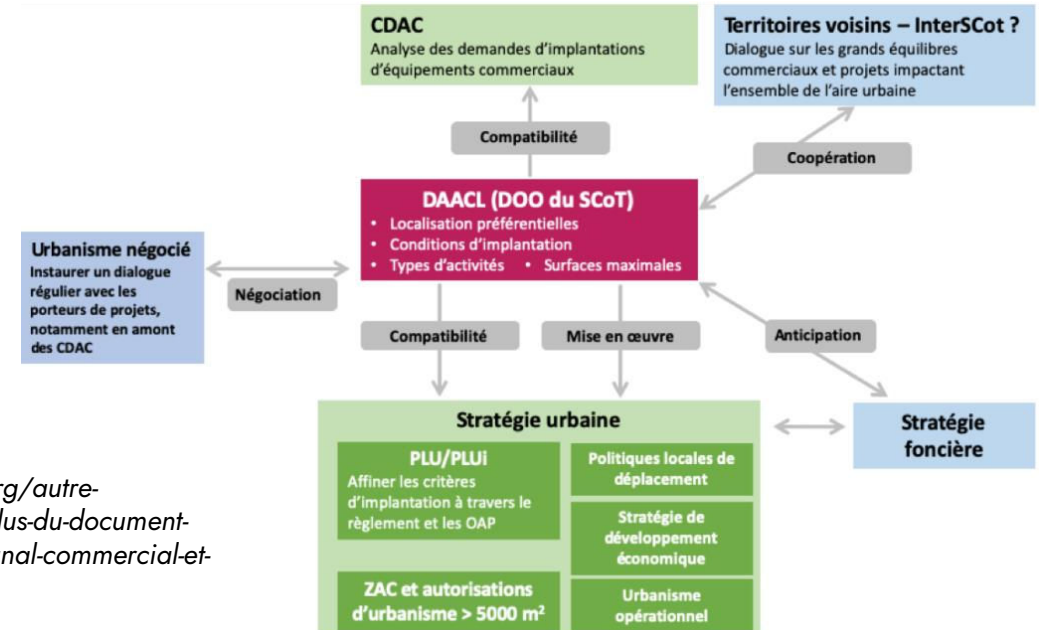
CDAC
Analyse des demandes d'implantations d'équipements commerciaux

Territoires voisins – InterSCot ?
Dialogue sur les grands équilibres commerciaux et projets impactant l'ensemble de l'aire urbaine

Compatibilité

Coopération

DAACL (DOO du SCoT)
• Localisation préférentielles
• Conditions d'implantation
• Types d'activités • Surfaces maximales

Urbanisme négocié
Instaurer un dialogue régulier avec les porteurs de projets, notamment en amont des CDAC

Négociation

Compatibilité

Mise en œuvre

Anticipation

Stratégie urbaine

Stratégie foncière

PLU/PLUi
Affiner les critères d'implantation à travers le règlement et les OAP

Politiques locales de déplacement

Stratégie de développement économique

ZAC et autorisations d'urbanisme > 5000 m²

Urbanisme opérationnel

rg/autre-
lus-du-document-
nal-commercial-et-